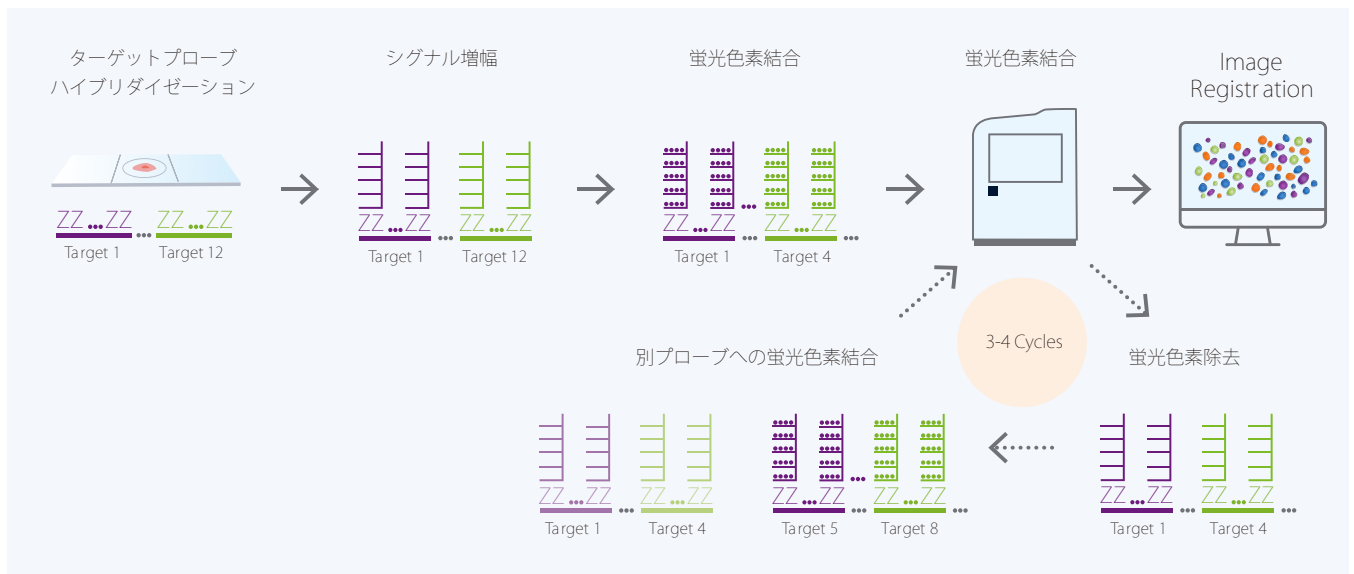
ターゲットプローブ
ハイブリダイゼーション

ZZ ••• ZZ ••• ZZ ••• ZZ
Target 1 Target 12

シグナル増幅

ZZ ••• ZZ ••• ZZ ••• ZZ
Target 1 Target 12

蛍光色素結合

ZZ ••• ZZ ••• ZZ ••• ZZ •••
Target 1 Target 4

蛍光色素結合

Image
Registr ation

3-4 Cycles

別プローブへの蛍光色素結合

蛍光色素除去

ZZ ••• ZZ ••• ZZ ••• ZZ •••
Target 1 Target 4

ZZ ••• ZZ ••• ZZ ••• ZZ •••
Target 5 Target 8

ZZ ••• ZZ ••• ZZ ••• ZZ •••
Target 1 Target 4